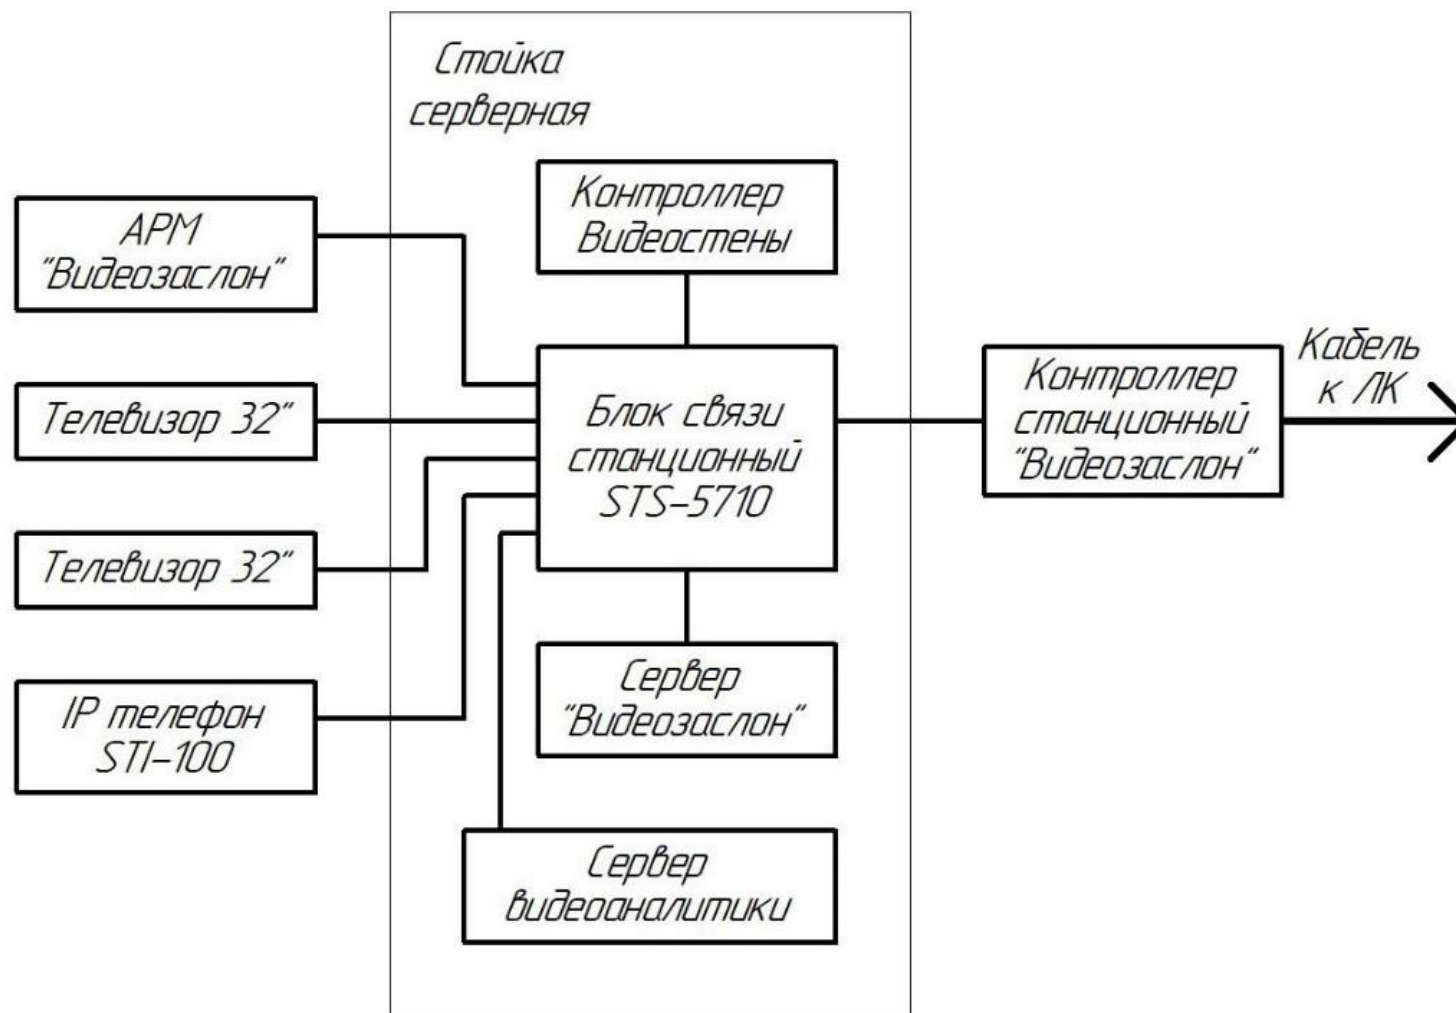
Стойка серверная

АРМ "Видеозаслон"

Контроллер Видеостены

Телевизор 32"

Блок связи станционный STS-5710

Контроллер станционный "Видеозаслон"

Кабель к ЛК

Телевизор 32"

IP телефон STI-100

Сервер "Видеозаслон"

Сервер видеоаналитики